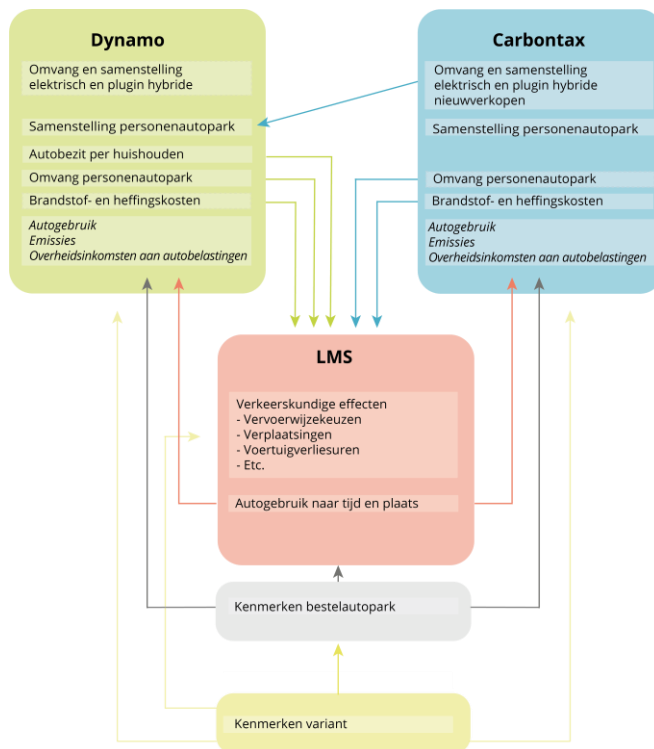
Dynamo

Omvang en samenstelling elektrisch en plugin hybride

Samenstelling personenautopark

Autobezit per huishouden

Omvang personenautopark

Brandstof- en heffingskosten

*Autogebruik*
*Emissies*
*Overheidsinkomsten aan autobelastingen*

Carbontax

Omvang en samenstelling elektrisch en plugin hybride nieuwverkopen

Samenstelling personenautopark

Omvang personenautopark

Brandstof- en heffingskosten

*Autogebruik*
*Emissies*
*Overheidsinkomsten aan autobelastingen*

LMS

Verkeerskundige effecten
- Vervoerwijzekeuzen
- Verplaatsingen
- Voertuigverliesuren
- Etc.

Autogebruik naar tijd en plaats

Kenmerken bestelautopark

Kenmerken variant